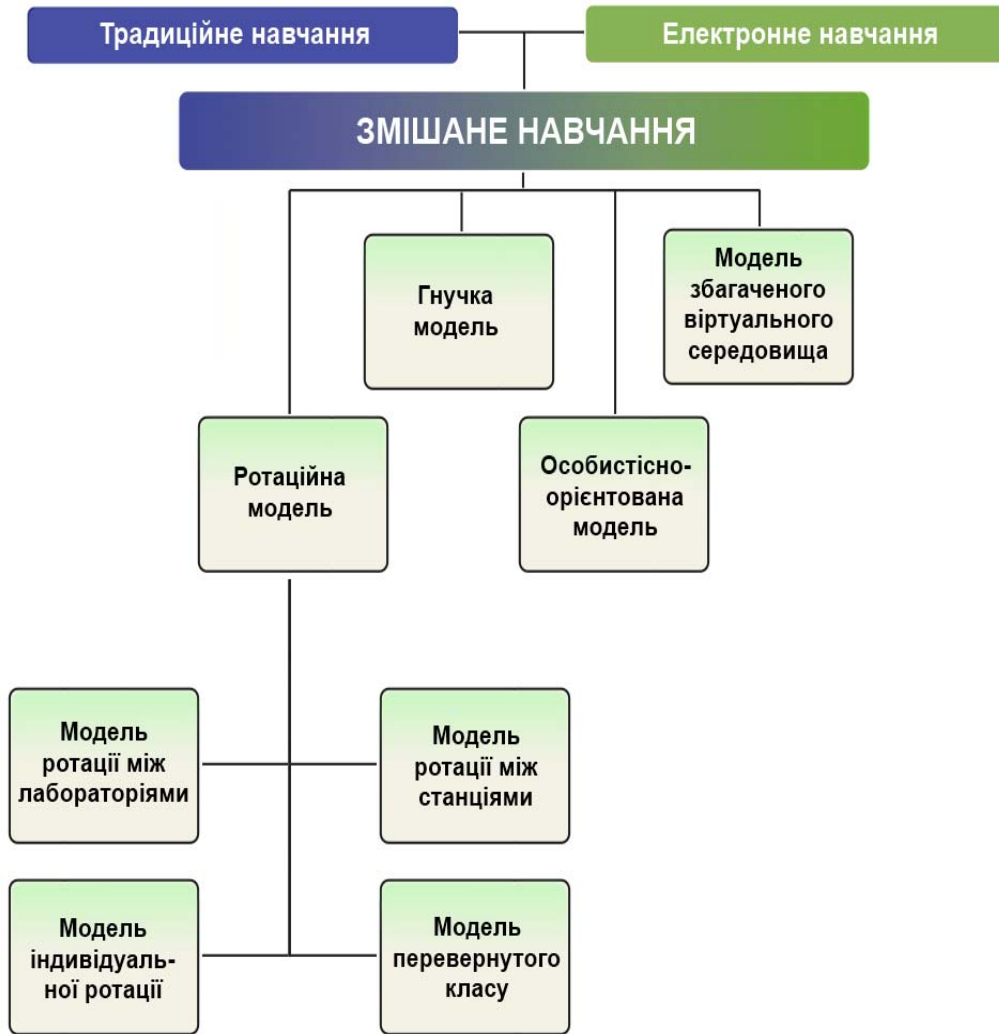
Традиційне навчання

Електронне навчання

ЗМІШАНЕ НАВЧАННЯ

Гнучка модель

Модель збагаченого віртуального середовища

Ротаційна модель

Особистісно-орієнтована модель

Модель ротації між лабораторіями

Модель ротації між станціями

Модель індивідуальної ротації

Модель перевернутого класу